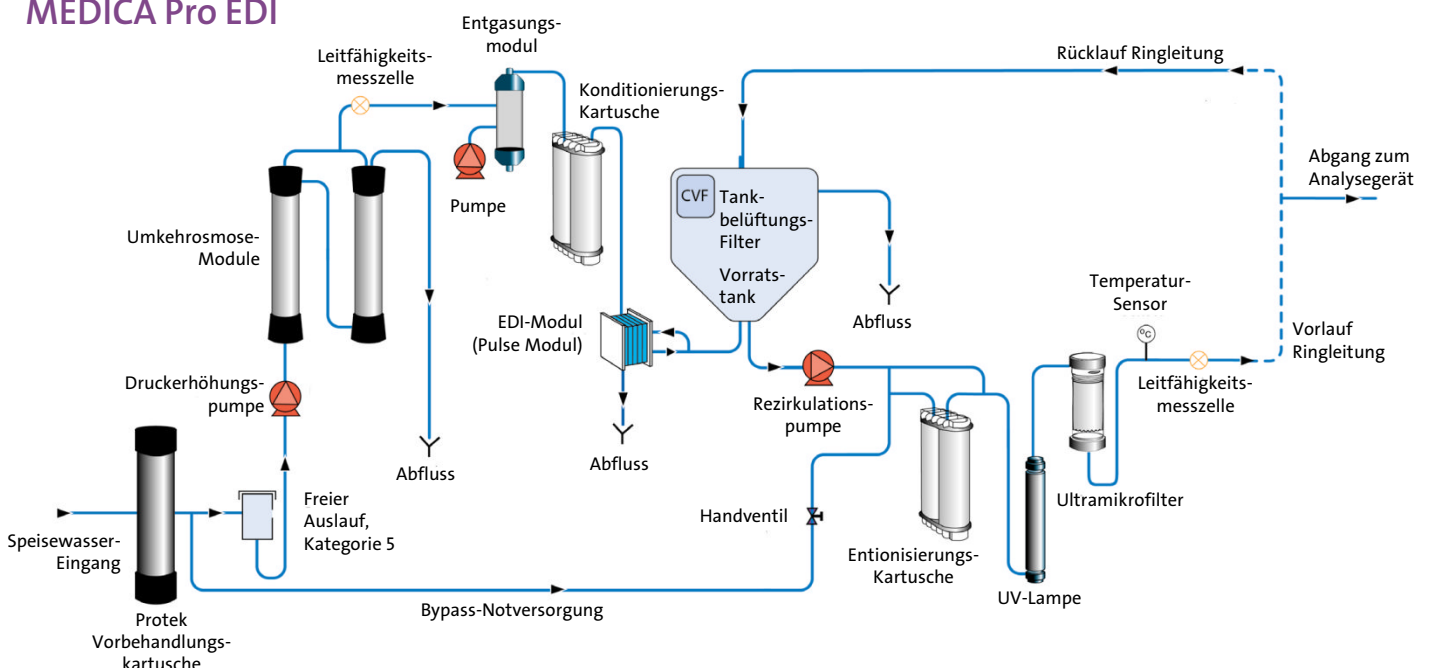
MEDICA Pro EDI

Entgasungsmodul

Leitfähigkeitsmesszelle

Konditionierungs-Kartusche

Rücklauf Ringleitung

Pumpe

CVF

Tankbelüftungs-Filter

Vorratstank

Abgang zum Analysegerät

Umkehrosmose-Module

Abfluss

Temperatur-Sensor

°C

EDI-Modul (Pulse Modul)

Vorlauf Ringleitung

Druckerhöhungspumpe

Rezirkulationspumpe

Leitfähigkeitsmesszelle

Abfluss

Abfluss

Freier Auslauf, Kategorie 5

Ultramikrofilter

Handventil

Speisewasser-Eingang

Entionisierungs-Kartusche

UV-Lampe

Bypass-Notversorgung

Protek Vorbehandlungskartusche